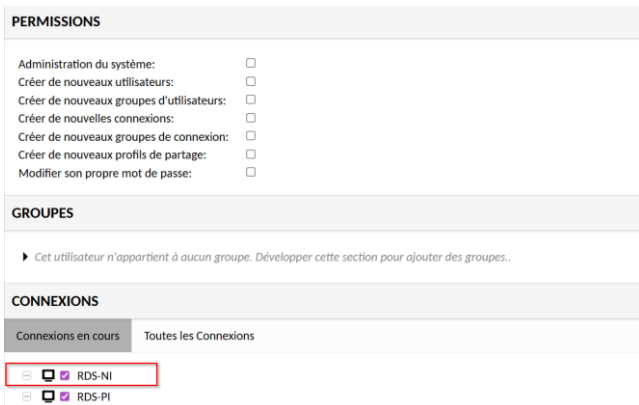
PERMISSIONS

Administration du système:
Créer de nouveaux utilisateurs:
Créer de nouveaux groupes d'utilisateurs:
Créer de nouvelles connexions:
Créer de nouveaux groupes de connexion:
Créer de nouveaux profils de partage:
Modifier son propre mot de passe:

GROUPES

Cet utilisateur n'appartient à aucun groupe. Développer cette section pour ajouter des groupes..

CONNEXIONS

Connexions en cours
Toutes les Connexions

RDS-NI
RDS-PI